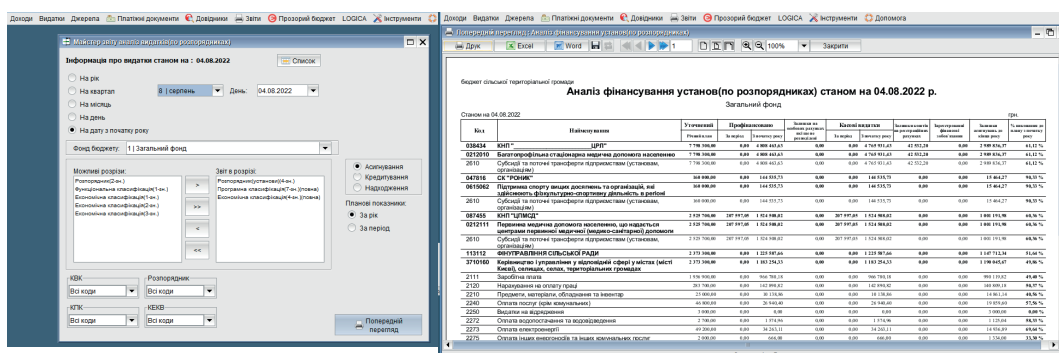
Доходи Видатки Джерела Платіжні документи Довідники Звіти Прозорий бюджет LOGICA Інструменти

Майстер звіту аналіз видатків(по розпорядниках)

Інформація про видатки станом на : 04.08.2022

Список

На рік
На квартал
8 | серпень
День: 04.08.2022
На місяць
На день
На дату з початку року

Фонд бюджету: 1 | Загальний фонд

Можливі розрізи:
Розпорядник(2-ік.)
Функціональна класифікація(1-ік.)
Економічна класифікація(1-ік.)
Економічна класифікація(2-ік.)
Економічна класифікація(3-ік.)

Звіт в розрізі:
Розпорядник(установи)(4-ік.)
Програмна класифікація(7-ік.)(повна)
Економічна класифікація(4-ік.)(повна)

Асигнування
Кредитування
Надходження

Планові показники:
За рік
За період

КВК
Всі коди
Розпорядник
Всі коди
КПК
Всі коди
КЕКВ
Всі коди

Попередній перегляд

Доходи Видатки Джерела Платіжні документи Довідники Звіти Прозорий бюджет LOGICA Інструменти Допомога

Попередній перегляд : Аналіз фінансування установ(по розпорядниках)

Друк Excel Word 1 100% Закрити

бюджет сільської територіальної громади

Аналіз фінансування установ(по розпорядниках) станом на 04.08.2022 р.

Загальний фонд

Станом на 04.08.2022

грн.

| Код | Найменування | Уточнений | Профінансовано | | Залишок на особових рахунках | Касові видатки | | Залишок коштів на рахунках | Зареєстровані фінансові зобов'язання | Залишок асигнувань | % виконання |
|---|---|---|---|---|---|---|---|---|---|---|---|
| 038434 | КНП "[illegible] ЦРЛ" | 7 798 300,00 | 0,00 | 4 808 463,63 | 0,00 | 0,00 | 4 765 931,43 | 42 532,20 | 0,00 | 2 989 836,37 | 61,12 % |
| 0212010 | Багатопрофільна стаціонарна медична допомога населенню | 7 798 300,00 | 0,00 | 4 808 463,63 | 0,00 | 0,00 | 4 765 931,43 | 42 532,20 | 0,00 | 2 989 836,37 | 61,12 % |
| 2610 | Субсидії та поточні трансферти підприємствам (установам, організаціям) | 7 798 300,00 | 0,00 | 4 808 463,63 | 0,00 | 0,00 | 4 765 931,43 | 42 532,20 | 0,00 | 2 989 836,37 | 61,12 % |
| 047816 | СК "РОНІК" | 160 000,00 | 0,00 | 144 535,73 | 0,00 | 0,00 | 144 535,73 | 0,00 | 0,00 | 15 464,27 | 90,33 % |
| 0615062 | Підтримка спорту вищих досягнень та організацій, які здійснюють фізкультурно-спортивну діяльність в регіоні | 160 000,00 | 0,00 | 144 535,73 | 0,00 | 0,00 | 144 535,73 | 0,00 | 0,00 | 15 464,27 | 90,33 % |
| 2610 | Субсидії та поточні трансферти підприємствам (установам, організаціям) | 160 000,00 | 0,00 | 144 535,73 | 0,00 | 0,00 | 144 535,73 | 0,00 | 0,00 | 15 464,27 | 90,33 % |
| 087455 | КНП "ЦПМСД" | 2 525 700,00 | 207 597,05 | 1 524 508,02 | 0,00 | 207 597,05 | 1 524 508,02 | 0,00 | 0,00 | 1 001 191,98 | 60,36 % |
| 0212111 | Первинна медична допомога населенню, що надається центрами первинної медичної (медико-санітарної) допомоги | 2 525 700,00 | 207 597,05 | 1 524 508,02 | 0,00 | 207 597,05 | 1 524 508,02 | 0,00 | 0,00 | 1 001 191,98 | 60,36 % |
| 2610 | Субсидії та поточні трансферти підприємствам (установам, організаціям) | 2 525 700,00 | 207 597,05 | 1 524 508,02 | 0,00 | 207 597,05 | 1 524 508,02 | 0,00 | 0,00 | 1 001 191,98 | 60,36 % |
| 113112 | ФІНУПРАВЛІННЯ СІЛЬСЬКОЇ РАДИ | 2 373 300,00 | 0,00 | 1 225 587,66 | 0,00 | 0,00 | 1 225 587,66 | 0,00 | 0,00 | 1 147 712,34 | 51,64 % |
| 3710160 | Керівництво і управління у відповідній сфері у містах (місті Києві), селищах, селах, територіальних громадах | 2 373 300,00 | 0,00 | 1 183 254,33 | 0,00 | 0,00 | 1 183 254,33 | 0,00 | 0,00 | 1 190 045,67 | 49,86 % |
| 2111 | Заробітна плата | 1 956 900,00 | 0,00 | 966 788,18 | 0,00 | 0,00 | 966 788,18 | 0,00 | 0,00 | 990 111,82 | 49,40 % |
| 2120 | Нарахування на оплату праці | 283 700,00 | 0,00 | 142 890,82 | 0,00 | 0,00 | 142 890,82 | 0,00 | 0,00 | 140 809,18 | 50,37 % |
| 2210 | Предмети, матеріали, обладнання та інвентар | 23 000,00 | 0,00 | 10 136,86 | 0,00 | 0,00 | 10 136,86 | 0,00 | 0,00 | 14 863,14 | 40,55 % |
| 2240 | Оплата послуг (крім комунальних) | 46 800,00 | 0,00 | 26 940,40 | 0,00 | 0,00 | 26 940,40 | 0,00 | 0,00 | 19 859,60 | 57,56 % |
| 2250 | Видатки на відрядження | 3 000,00 | 0,00 | 0,00 | 0,00 | 0,00 | 0,00 | 0,00 | 0,00 | 3 000,00 | 0,00 % |
| 2272 | Оплата водопостачання та водовідведення | 2 700,00 | 0,00 | 1 574,96 | 0,00 | 0,00 | 1 574,96 | 0,00 | 0,00 | 1 125,04 | 58,33 % |
| 2273 | Оплата електроенергії | 49 200,00 | 0,00 | 34 263,11 | 0,00 | 0,00 | 34 263,11 | 0,00 | 0,00 | 14 936,89 | 69,64 % |
| 2275 | Оплата інших енергоносіїв та інших комунальних послуг | 2 000,00 | 0,00 | 666,00 | 0,00 | 0,00 | 666,00 | 0,00 | 0,00 | 1 334,00 | 33,30 % |